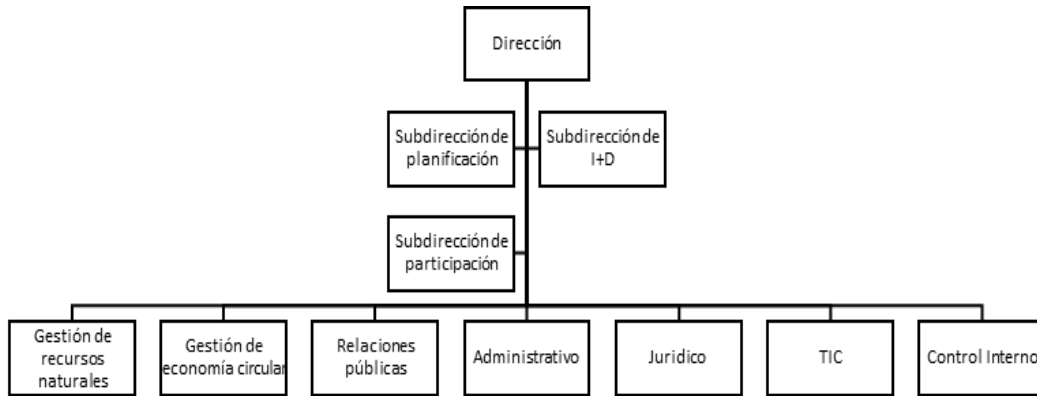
Dirección

Subdirección de planificación

Subdirección de I+D

Subdirección de participación

Gestión de recursos naturales

Gestión de economía circular

Relaciones públicas

Administrativo

Juridico

TIC

Control Interno